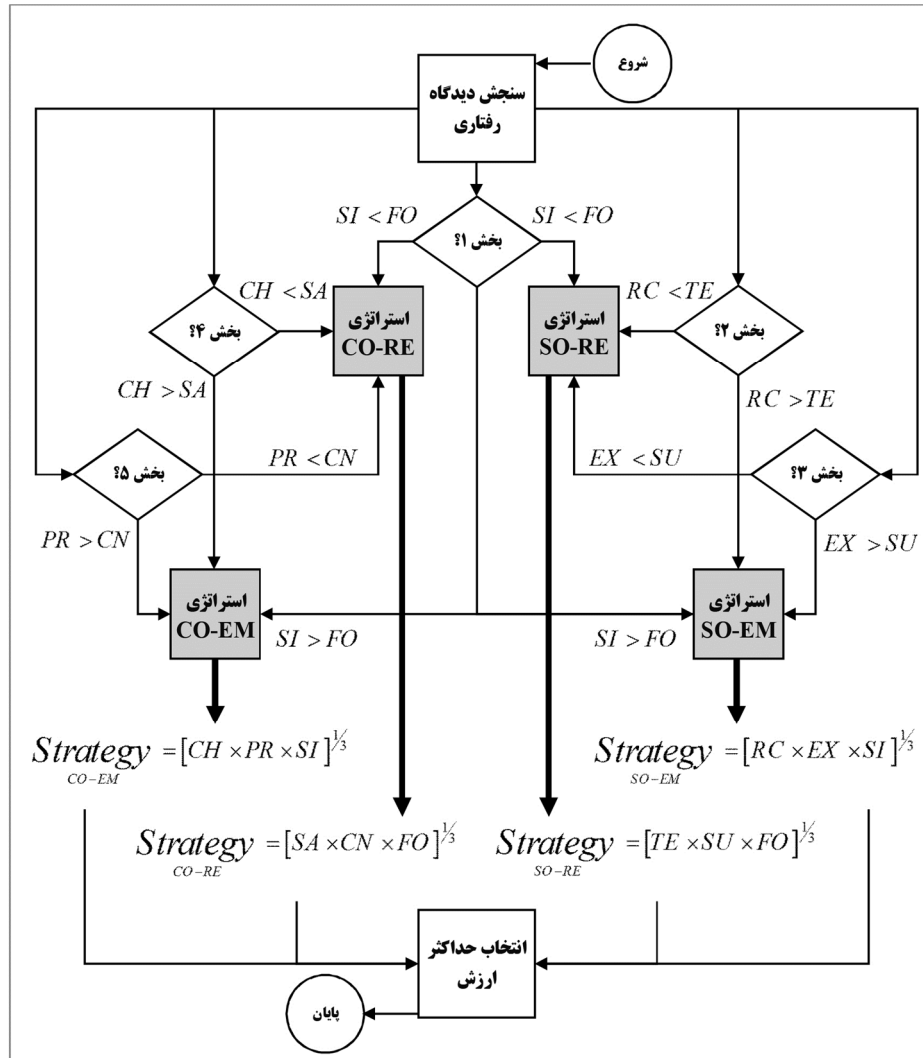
شروع

سنجش دیدگاه رفتاری

$SI < FO$

بخش ۱؟

$SI < FO$

$CH < SA$

بخش ۴؟

استراتژی CO-RE

استراتژی SO-RE

$RC < TE$

بخش ۲؟

$CH > SA$

$RC > TE$

بخش ۵؟

$PR < CN$

$EX < SU$

بخش ۳؟

$PR > CN$

$EX > SU$

استراتژی CO-EM

$SI > FO$

$SI > FO$

استراتژی SO-EM

$Strategy_{CO-EM} = [CH \times PR \times SI]^{1/3}$

$Strategy_{SO-EM} = [RC \times EX \times SI]^{1/3}$

$Strategy_{CO-RE} = [SA \times CN \times FO]^{1/3}$

$Strategy_{SO-RE} = [TE \times SU \times FO]^{1/3}$

انتخاب حداکثر ارزش

پایان